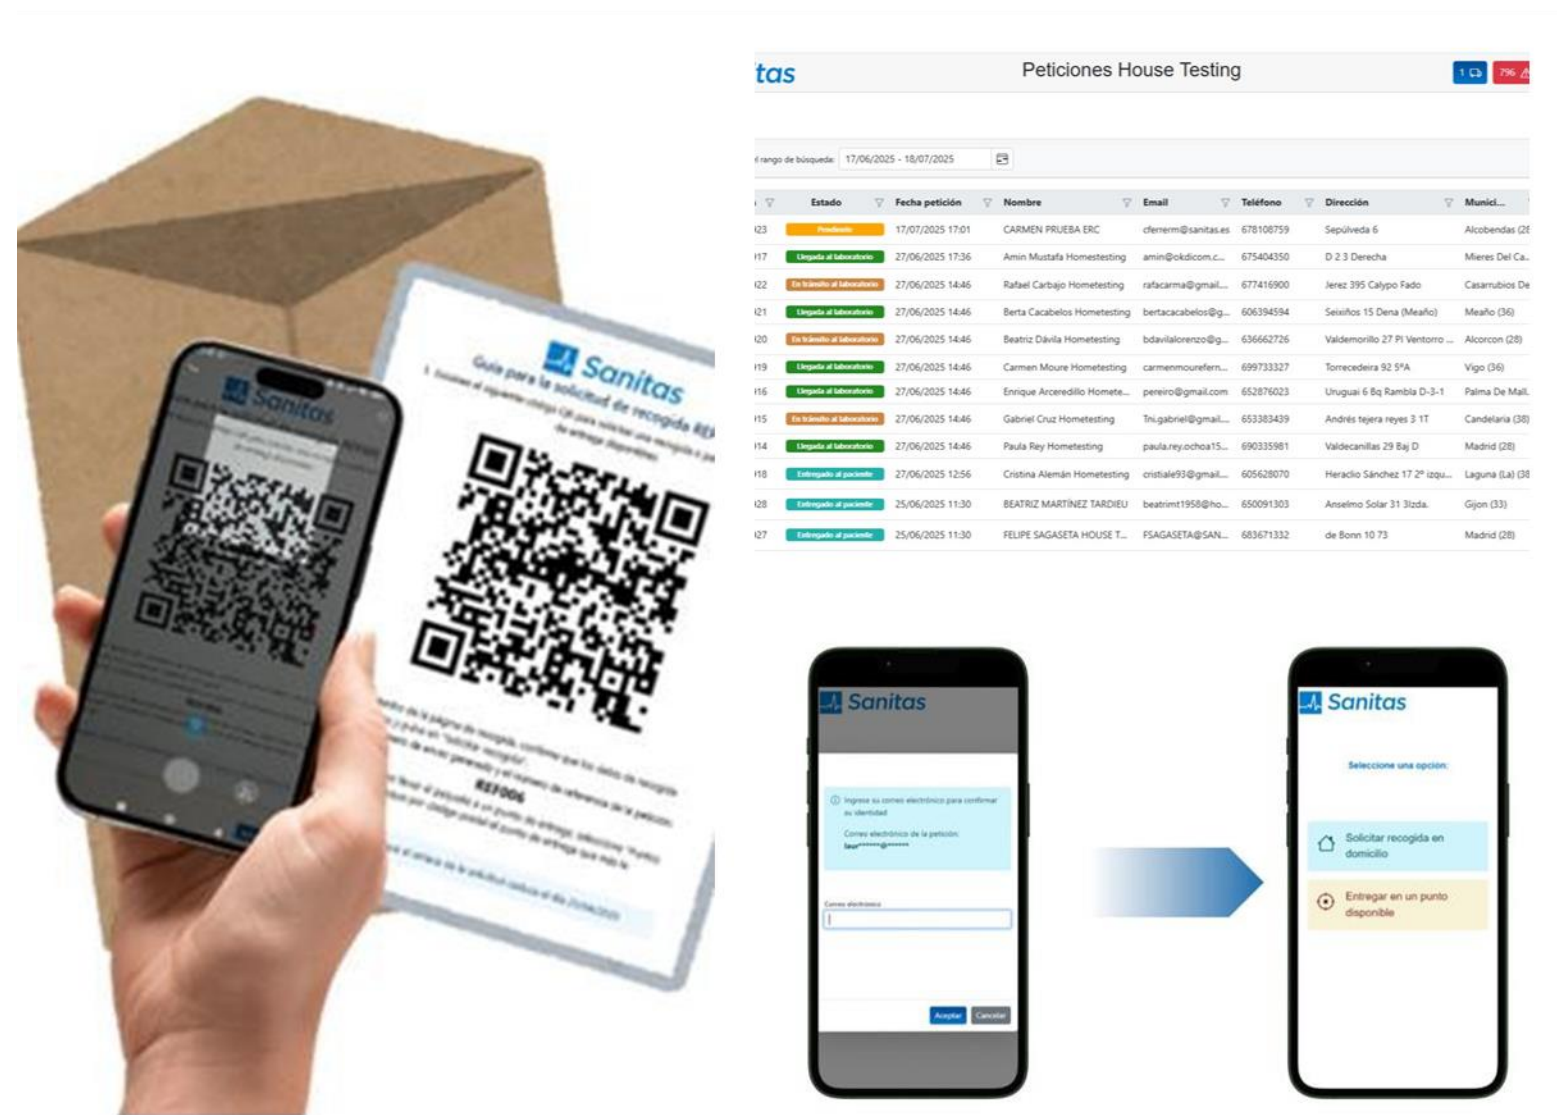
Sanitas

Sanitas

Guía para la solicitud de recogida RE

1. Escanea el siguiente código QR para solicitar una recogida o punto de entrega disponible

REF006

tas

Peticiones House Testing

1

796

l rango de búsqueda: 17/06/2025 - 18/07/2025

| | Estado | Fecha petición | Nombre | Email | Teléfono | Dirección | Munici... |
|---|---|---|---|---|---|---|---|
| 23 | Pendiente | 17/07/2025 17:01 | CARMEN PRUEBA ERC | cferrerm@sanitas.es | 678108759 | Sepúlveda 6 | Alcobendas (28 |
| 17 | Llegada al laboratorio | 27/06/2025 17:36 | Amin Mustafa Homestesting | amin@okdicom.c... | 675404350 | D 2 3 Derecha | Mieres Del Ca... |
| 22 | En tránsito al laboratorio | 27/06/2025 14:46 | Rafael Carbajo Hometesting | rafacarma@gmail.... | 677416900 | Jerez 395 Calypo Fado | Casarrubios De |
| 21 | Llegada al laboratorio | 27/06/2025 14:46 | Berta Cacabelos Hometesting | bertacacabelos@g... | 606394594 | Seixiños 15 Dena (Meaño) | Meaño (36) |
| 20 | En tránsito al laboratorio | 27/06/2025 14:46 | Beatriz Dávila Hometesting | bdavilalorenzo@g... | 636662726 | Valdemorillo 27 Pl Ventorro ... | Alcorcon (28) |
| 19 | Llegada al laboratorio | 27/06/2025 14:46 | Carmen Moure Hometesting | carmenmourefern... | 699733327 | Torrecedeira 92 5ºA | Vigo (36) |
| 16 | Llegada al laboratorio | 27/06/2025 14:46 | Enrique Arceredillo Homete... | pereiro@gmail.com | 652876023 | Uruguai 6 Bq Rambla D-3-1 | Palma De Mall. |
| 15 | En tránsito al laboratorio | 27/06/2025 14:46 | Gabriel Cruz Hometesting | Tni.gabriel@gmail.... | 653383439 | Andrés tejera reyes 3 1T | Candelaria (38) |
| 14 | Llegada al laboratorio | 27/06/2025 14:46 | Paula Rey Hometesting | paula.rey.ochoa15... | 690335981 | Valdecanillas 29 Baj D | Madrid (28) |
| 18 | Entregado al paciente | 27/06/2025 12:56 | Cristina Alemán Hometesting | cristiale93@gmail.... | 605628070 | Heraclio Sánchez 17 2º izqu... | Laguna (La) (38 |
| 28 | Entregado al paciente | 25/06/2025 11:30 | BEATRIZ MARTINEZ TARDIEU | beatrimt1958@ho... | 650091303 | Anselmo Solar 31 3Izda. | Gijon (33) |
| 27 | Entregado al paciente | 25/06/2025 11:30 | FELIPE SAGASETA HOUSE T... | FSAGASETA@SAN... | 683671332 | de Bonn 10 73 | Madrid (28) |

Sanitas

Ingrese su correo electrónico para confirmar su identidad

Correo electrónico de la petición: lau*******@*******

Correo electrónico

Aceptar Cancelar

Sanitas

Seleccione una opción:

Solicitar recogida en domicilio

Entregar en un punto disponible